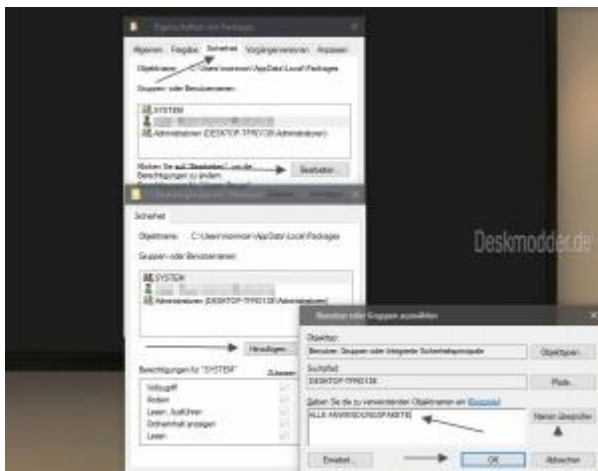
Eigenschaften von Packages

Allgemein Freigabe Sicherheit Vorgängerversionen Anpassen

Objektname: C:\Users\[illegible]\AppData\Local\Packages

Gruppen- oder Benutzernamen:

SYSTEM

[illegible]

Administratoren (DESKTOP-TPRD13E\Administratoren)

Klicken Sie auf "Bearbeiten", um die Berechtigungen zu ändern.

Bearbeiten...

Berechtigungen für Packages

Sicherheit

Objektname: C:\Users\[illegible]\AppData\Local\Packages

Gruppen- oder Benutzernamen:

SYSTEM

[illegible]

Administratoren (DESKTOP-TPRD13E\Administratoren)

Hinzufügen...

Berechtigungen für "SYSTEM"

Zulassen

Vollzugriff

Ändern

Lesen, Ausführen

Ordnerinhalt anzeigen

Lesen

Deskmodder.de

Benutzer oder Gruppen auswählen

Objekttyp:

Benutzer, Gruppen oder Integrierte Sicherheitsprinzipale

Objekttypen...

Suchpfad:

DESKTOP-TPRD13E

Pfade...

Geben Sie die zu verwendenden Objektnamen ein (Beispiele):

ALLE ANWENDUNGSPAKETE

Namen überprüfen

Erweitert...

OK

Abbrechen